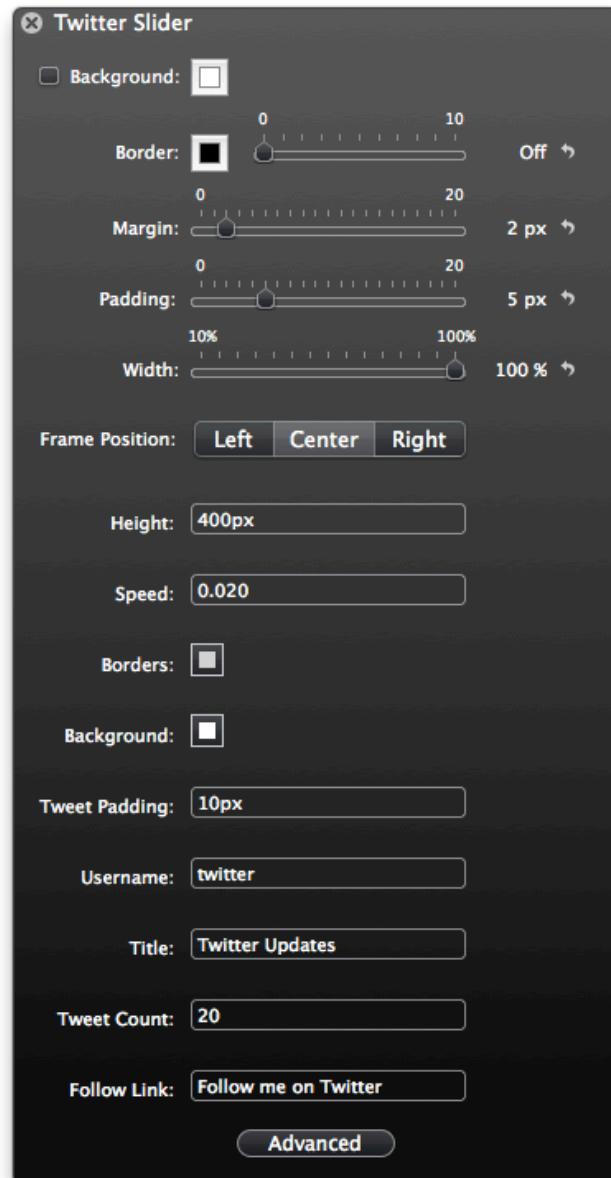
Twitter Slider

Background:

Border: 0 10 Off

Margin: 0 20 2 px

Padding: 0 20 5 px

Width: 10% 100% 100 %

Frame Position: Left Center Right

Height: 400px

Speed: 0.020

Borders:

Background:

Tweet Padding: 10px

Username: twitter

Title: Twitter Updates

Tweet Count: 20

Follow Link: Follow me on Twitter

Advanced